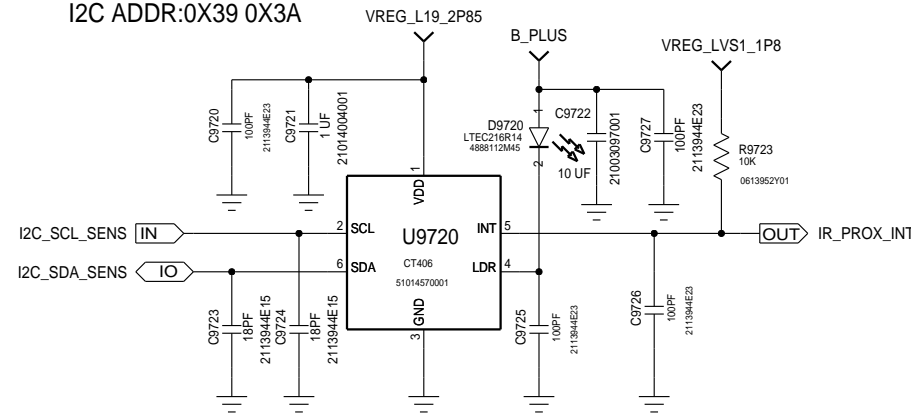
I2C ADDR:0X39 0X3A

VREG_L19_2P85

B_PLUS

VREG_LVS1_1P8

C9720
100PF
2113944E23

C9721
1 UF
21014004001

D9720
LTEC216R14
4888112M45

1
2

C9722
10 UF
21003097001

C9727
100PF
2113944E23

R9723
10K
0613952Y01

VDD
1

I2C_SCL_SENS
IN
2
SCL

U9720

INT
5

OUT
IR_PROX_INT

I2C_SDA_SENS
IO
6
SDA

CT406
51014570001

LDR
4

GND
3

C9723
18PF
2113944E15

C9724
18PF
2113944E15

C9725
100PF
2113944E23

C9726
100PF
2113944E23